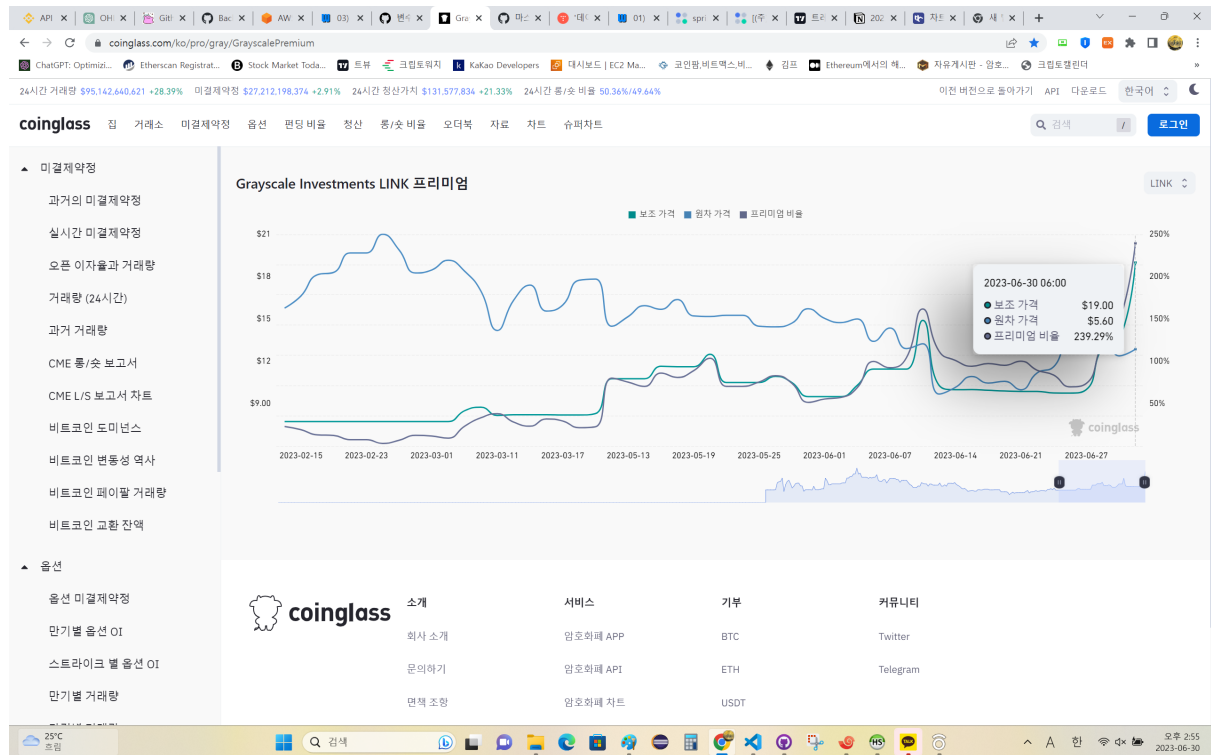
API | OH | Git | Bac | AW | 03) | 변수 | Gra | 마스 | 데 | 01) | spri | (주 | 트리 | 202 | 차트 | 새 탭

coinglass.com/ko/pro/gray/GrayscalePremium

ChatGPT: Optimizi... | Etherscan Registrat... | Stock Market Toda... | 트뷰 | 크립토워치 | KaKao Developers | 대시보드 | EC2 Ma... | 코인팜,비트맥스,비... | 김프 | Ethereum에서의 해... | 자유게시판 - 암호... | 크립토캘린더

24시간 거래량 $95,142,640,621 +28.39% 미결제약정 $27,212,198,374 +2.91% 24시간 청산가치 $131,577,834 +21.33% 24시간 롱/숏 비율 50.36%/49.64%

이전 버전으로 돌아가기 API 다운로드 한국어

coinglass 집 거래소 미결제약정 옵션 펀딩 비율 청산 롱/숏 비율 오더북 자료 차트 슈퍼차트

검색 / 로그인

미결제약정
과거의 미결제약정
실시간 미결제약정
오픈 이자율과 거래량
거래량 (24시간)
과거 거래량
CME 롱/숏 보고서
CME L/S 보고서 차트
비트코인 도미넌스
비트코인 변동성 역사
비트코인 페이팔 거래량
비트코인 교환 잔액

옵션
옵션 미결제약정
만기별 옵션 OI
스트라이크 별 옵션 OI
만기별 거래량

Grayscale Investments LINK 프리미엄

LINK

보조 가격 원자 가격 프리미엄 비율

$21
$18
$15
$12
$9.00

250%
200%
150%
100%
50%

2023-02-15 2023-02-23 2023-03-01 2023-03-11 2023-03-17 2023-05-13 2023-05-19 2023-05-25 2023-06-01 2023-06-07 2023-06-14 2023-06-21 2023-06-27

2023-06-30 06:00
보조 가격 $19.00
원자 가격 $5.60
프리미엄 비율 239.29%

coinglass

coinglass

소개
회사 소개
문의하기
면책 조항

서비스
암호화폐 APP
암호화폐 API
암호화폐 차트

기부
BTC
ETH
USDT

커뮤니티
Twitter
Telegram

25°C 흐림
검색
오후 2:55
2023-06-30